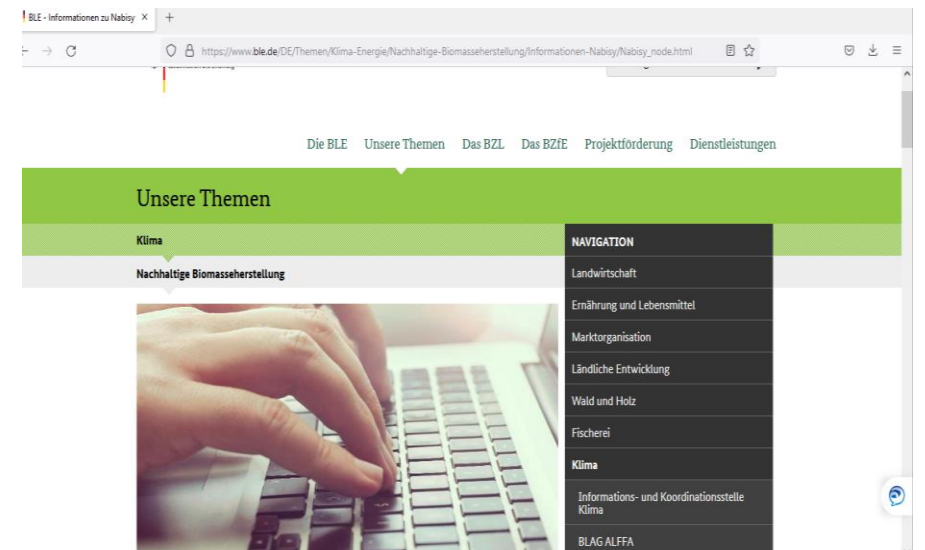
BLE - Informationen zu Nabisy ×
+

https://www.ble.de/DE/Themen/Klima-Energie/Nachhaltige-Biomasseherstellung/Informationen-Nabisy/Nabisy_node.html

Die BLE Unsere Themen Das BZL Das BZfE Projektförderung Dienstleistungen

Unsere Themen

Klima

Nachhaltige Biomasseherstellung

NAVIGATION

Landwirtschaft

Ernährung und Lebensmittel

Marktorganisation

Ländliche Entwicklung

Wald und Holz

Fischerei

Klima

Informations- und Koordinationsstelle Klima

BLAG ALFFA